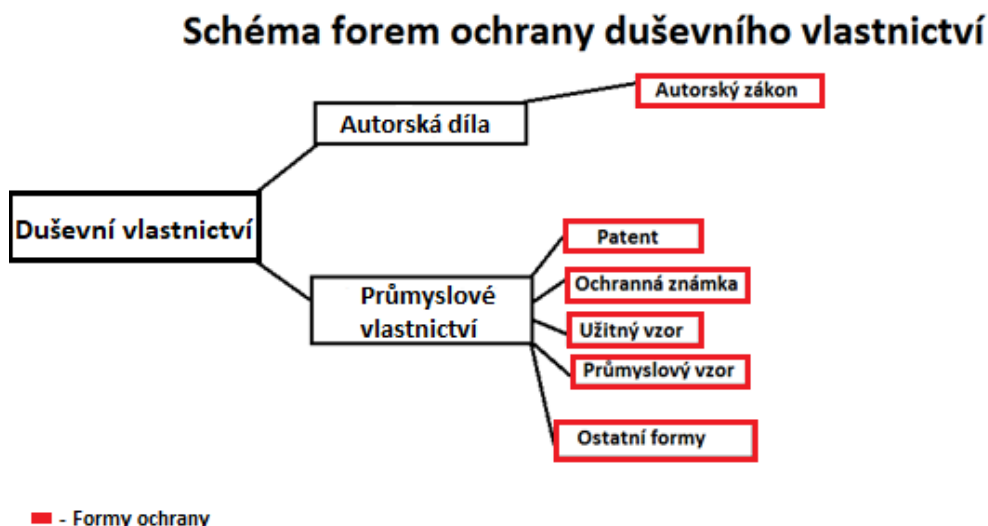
Schéma forem ochrany duševního vlastnictví

Duševní vlastnictví

Autorská díla

Autorský zákon

Průmyslové vlastnictví

Patent

Ochranná známka

Užitný vzor

Průmyslový vzor

Ostatní formy

- Formy ochrany